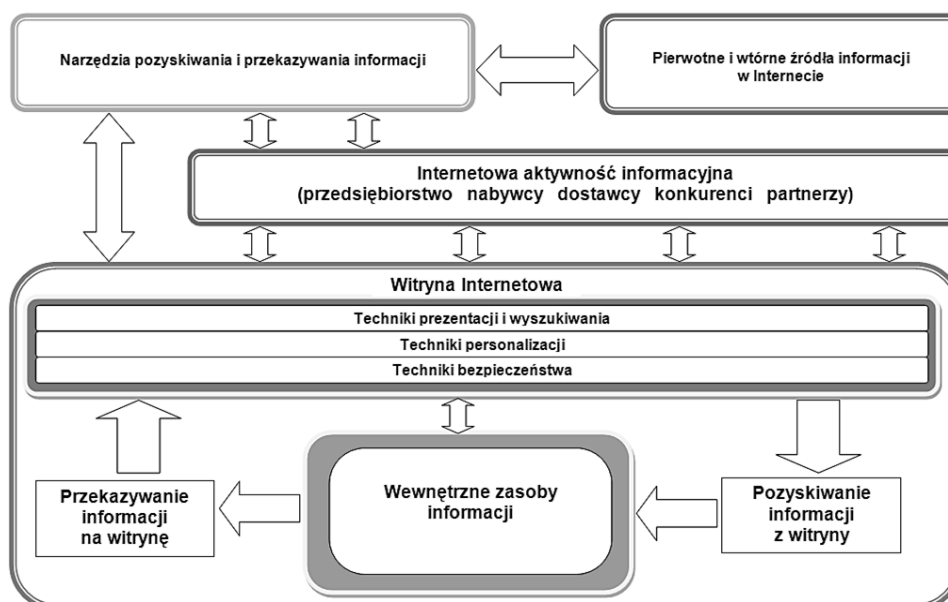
Narzędzia pozyskiwania i przekazywania informacji

Pierwotne i wtórne źródła informacji w Internecie

Internetowa aktywność informacyjna (przedsiębiorstwo nabywcy dostawcy konkurenci partnerzy)

Witryna Internetowa

Techniki prezentacji i wyszukiwania

Techniki personalizacji

Techniki bezpieczeństwa

Przekazywanie informacji na witrynę

Wewnętrzne zasoby informacji

Pozyskiwanie informacji z witryny